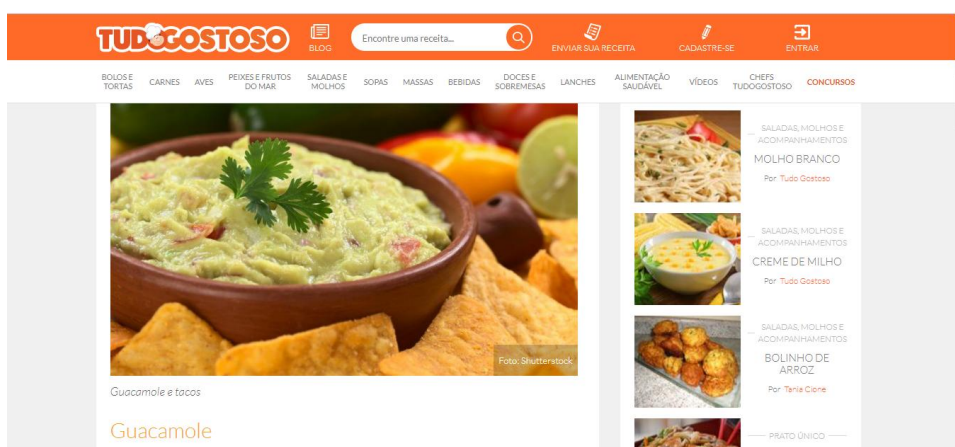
TUDOGOSTOSO BLOG Encontre uma receita... ENVIAR SUA RECEITA CADASTRE-SE ENTRAR

BOLOS E TORTAS CARNES AVES PEIXES E FRUTOS DO MAR SALADAS E MOLHOS SOPAS MASSAS BEBIDAS DOCES E SOBREMESAS LANCHES ALIMENTAÇÃO SAUDÁVEL VÍDEOS CHEFS TUDOGOSTOSO CONCURSOS

Foto: Shutterstock

Guacamole e tacos

Guacamole

SALADAS, MOLHOS E ACOMPANHAMENTOS
MOLHO BRANCO
Por Tudo Gostoso

SALADAS, MOLHOS E ACOMPANHAMENTOS
CREME DE MILHO
Por Tudo Gostoso

SALADAS, MOLHOS E ACOMPANHAMENTOS
BOLINHO DE ARROZ
Por Tania Cione

PRATO ÚNICO